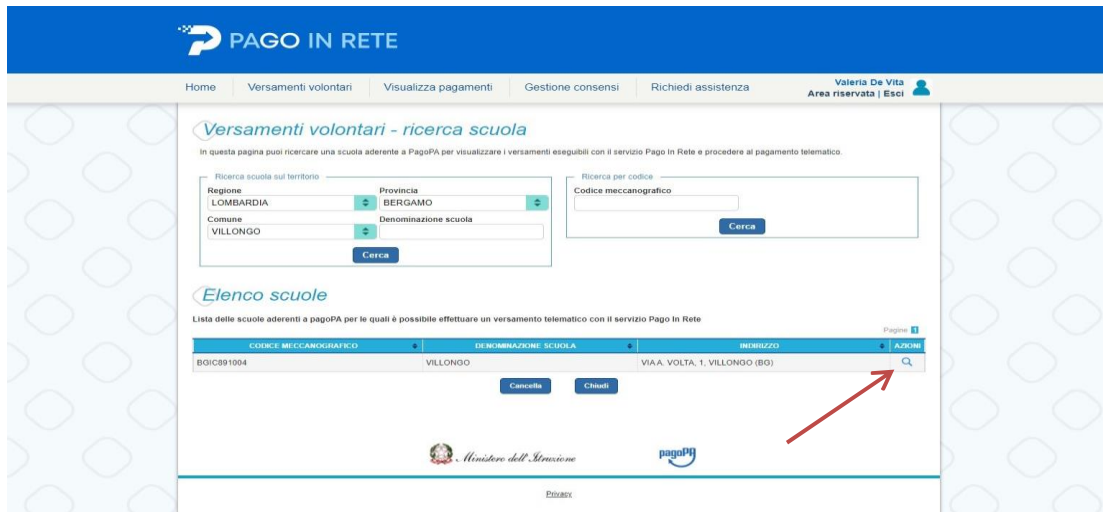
PAGO IN RETE

Home | Versamenti volontari | Visualizza pagamenti | Gestione consensi | Richiedi assistenza

Valeria De Vita
Area riservata | Esci

Versamenti volontari - ricerca scuola

In questa pagina puoi ricercare una scuola aderente a PagoPA per visualizzare i versamenti eseguibili con il servizio Pago In Rete e procedere al pagamento telematico.

Ricerca scuola sul territorio
Regione
LOMBARDIA
Provincia
BERGAMO
Comune
VILLONGO
Denominazione scuola
Cerca

Ricerca per codice
Codice meccanografico
Cerca

Elenco scuole

Lista delle scuole aderenti a pagoPA per le quali è possibile effettuare un versamento telematico con il servizio Pago In Rete

Pagine 1

| CODICE MECCANOGRAFICO | DENOMINAZIONE SCUOLA | INDIRIZZO | AZIONI |
|---|---|---|---|
| BGIC891004 | VILLONGO | VIA A. VOLTA, 1, VILLONGO (BG) | |

Cancella Chiudi

Ministero dell'Istruzione

pagoPA

Privacy